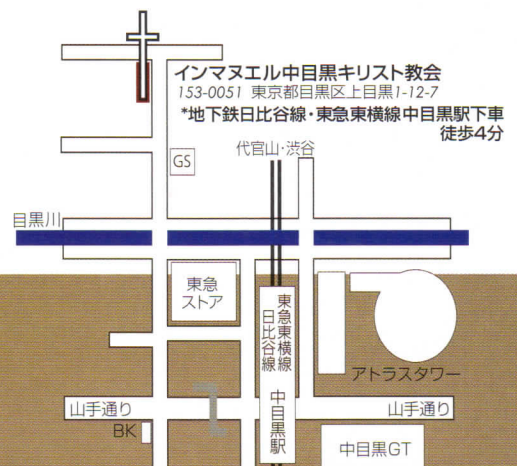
インマヌエル中目黒キリスト教会
153-0051 東京都目黒区上目黒1-12-7
*地下鉄日比谷線・東急東横線中目黒駅下車
徒歩4分

GS

代官山・渋谷

目黒川

東急
ストア

東急東横線

日比谷線

アトラスタワー

山手通り

山手通り

BK

中目黒駅

中目黒GT